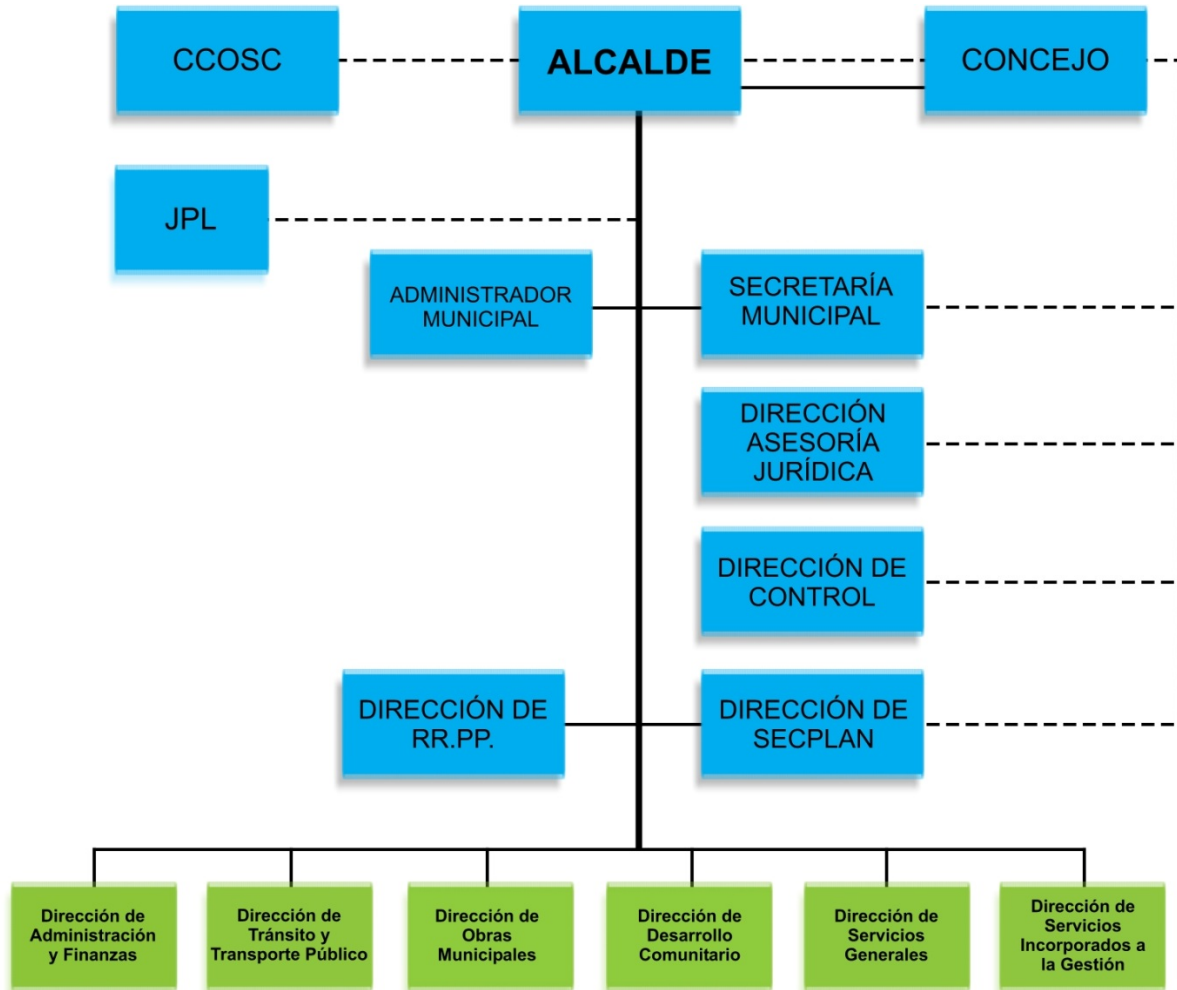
CCOSC

ALCALDE

CONCEJO

JPL

ADMINISTRADOR MUNICIPAL

SECRETARÍA MUNICIPAL

DIRECCIÓN ASESORÍA JURÍDICA

DIRECCIÓN DE CONTROL

DIRECCIÓN DE RR.PP.

DIRECCIÓN DE SECPLAN

Dirección de Administración y Finanzas

Dirección de Tránsito y Transporte Público

Dirección de Obras Municipales

Dirección de Desarrollo Comunitario

Dirección de Servicios Generales

Dirección de Servicios Incorporados a la Gestión